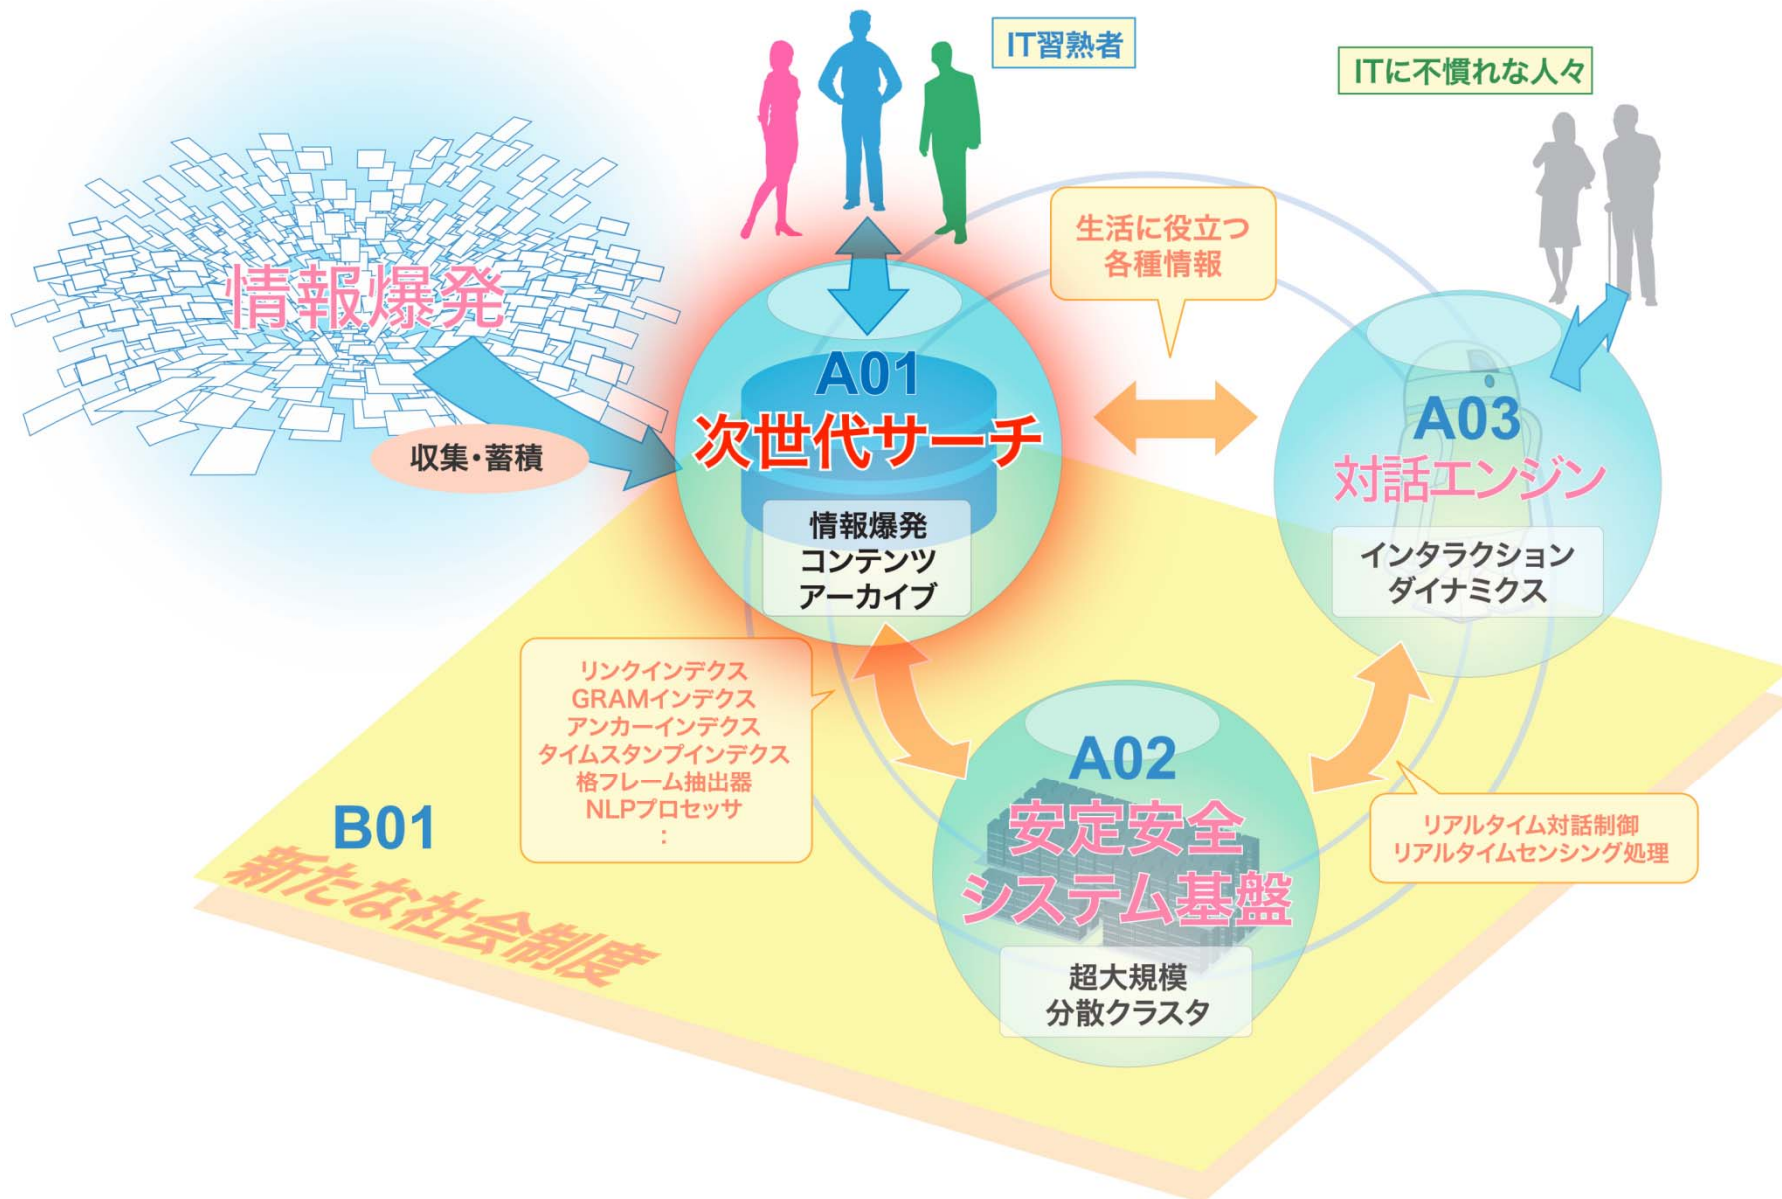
IT習熟者

ITに不慣れな人々

情報爆発

収集・蓄積

生活に役立つ
各種情報

A01
次世代サーチ
情報爆発
コンテンツ
アーカイブ

A03
対話エンジン
インタラクション
ダイナミクス

リンクインデクス
GRAMインデクス
アンカーインデクス
タイムスタンプインデクス
格フレーム抽出器
NLPプロセッサ
:

A02
安定安全
システム基盤
超大規模
分散クラスタ

リアルタイム対話制御
リアルタイムセンシング処理

B01
新たな社会制度